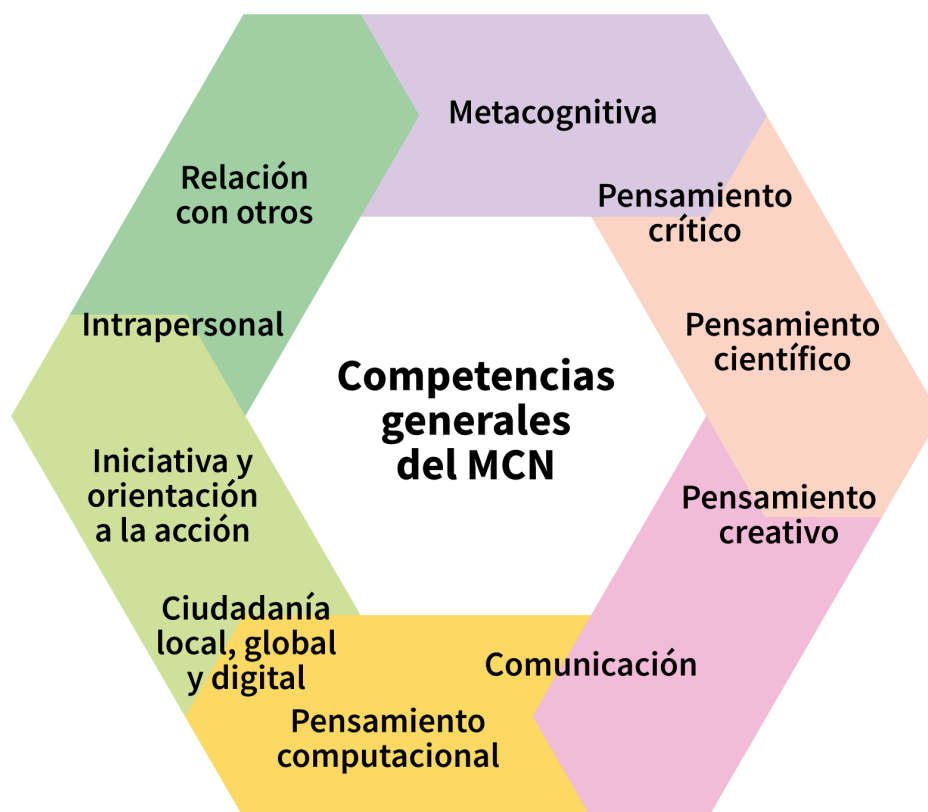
Metacognitiva

Pensamiento crítico

Pensamiento científico

Pensamiento creativo

Comunicación

Pensamiento computacional

Ciudadanía local, global y digital

Iniciativa y orientación a la acción

Intrapersonal

Relación con otros

Competencias generales del MCN